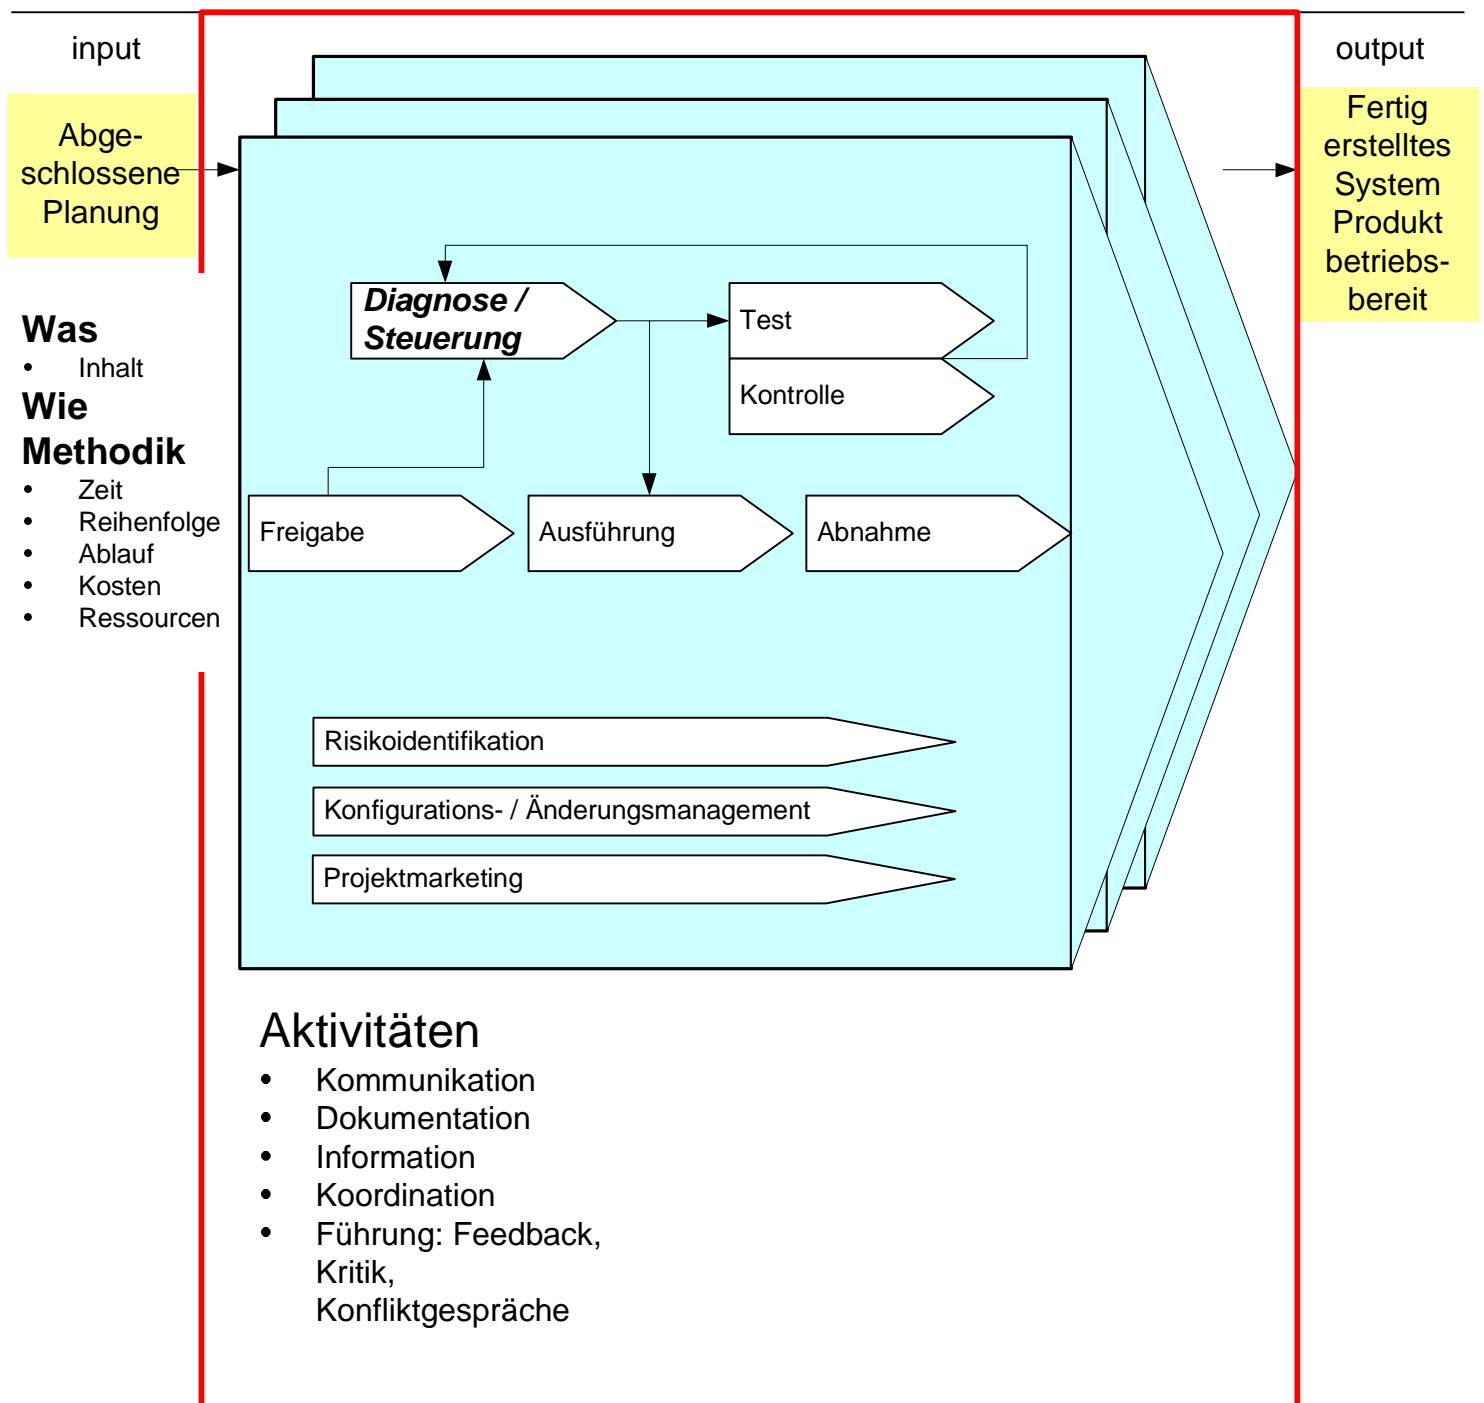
input

Abgeschlossene Planung

output

Fertig erstelltes System Produkt betriebsbereit

Was
- Inhalt
Wie
Methodik
- Zeit
- Reihenfolge
- Ablauf
- Kosten
- Ressourcen

Diagnose / Steuerung

Test

Kontrolle

Freigabe

Ausführung

Abnahme

Risikoidentifikation

Konfigurations- / Änderungsmanagement

Projektmarketing

Aktivitäten
- Kommunikation
- Dokumentation
- Information
- Koordination
- Führung: Feedback, Kritik, Konfliktgespräche